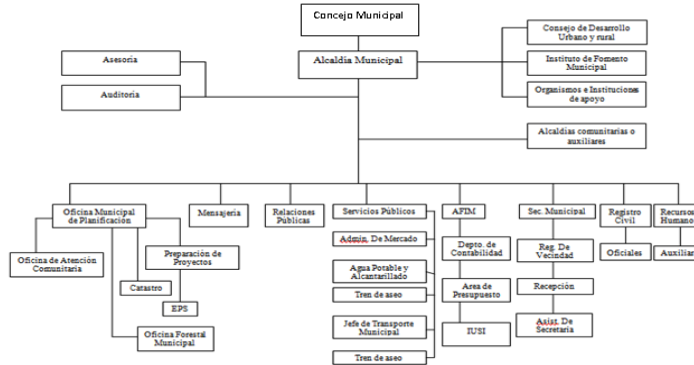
Concejo Municipal

Alcaldía Municipal

Asesoría

Auditoría

Consejo de Desarrollo Urbano y rural

Instituto de Fomento Municipal

Organismos e Instituciones de apoyo

Alcaldías comunitarias o auxiliares

Oficina Municipal de Planificación

Oficina de Atención Comunitaria

Preparación de Proyectos

Catastro

EPS

Oficina Forestal Municipal

Mensajería

Relaciones Públicas

Servicios Públicos

Admin. De Mercado

Agua Potable y Alcantarillado

Tren de aseo

Jefe de Transporte Municipal

Tren de aseo

AFIM

Depto. de Contabilidad

Area de Presupuesto

IUSI

Sec. Municipal

Reg. De Vecindad

Recepción

Asist. De Secretaria

Registro Civil

Oficiales

Recursos Humanos

Auxiliar